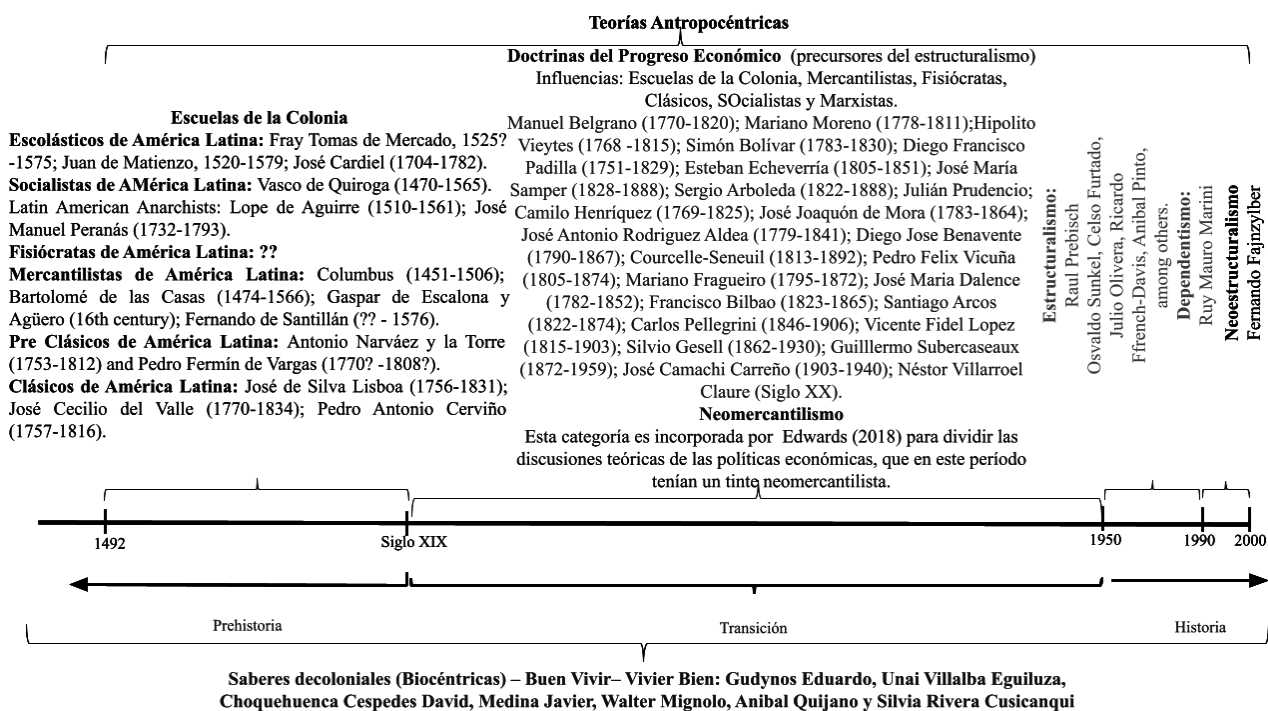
Teorías Antropocéntricas

Doctrinas del Progreso Económico (precursores del estructuralismo)
Influencias: Escuelas de la Colonia, Mercantilistas, Fisiócratas, Clásicos, SOcialistas y Marxistas.
Manuel Belgrano (1770-1820); Mariano Moreno (1778-1811);Hipolito Vieytes (1768 -1815); Simón Bolívar (1783-1830); Diego Francisco Padilla (1751-1829); Esteban Echeverría (1805-1851); José María Samper (1828-1888); Sergio Arboleda (1822-1888); Julián Prudencio; Camilo Henríquez (1769-1825); José Joaqún de Mora (1783-1864); José Antonio Rodriguez Aldea (1779-1841); Diego Jose Benavente (1790-1867); Courcelle-Seneuil (1813-1892); Pedro Felix Vicuña (1805-1874); Mariano Fragueiro (1795-1872); José Maria Dalence (1782-1852); Francisco Bilbao (1823-1865); Santiago Arcos (1822-1874); Carlos Pellegrini (1846-1906); Vicente Fidel Lopez (1815-1903); Silvio Gesell (1862-1930); Guilllermo Subercaseaux (1872-1959); José Camachi Carreño (1903-1940); Néstor Villarroel Claure (Siglo XX).
Neomercantilismo
Esta categoría es incorporada por Edwards (2018) para dividir las discusiones teóricas de las políticas económicas, que en este período tenían un tinte neomercantilista.

Escuelas de la Colonia
Escolásticos de América Latina: Fray Tomas de Mercado, 1525? -1575; Juan de Matienzo, 1520-1579; José Cardiel (1704-1782).
Socialistas de AMérica Latina: Vasco de Quiroga (1470-1565). Latin American Anarchists: Lope de Aguirre (1510-1561); José Manuel Peranás (1732-1793).
Fisiócratas de América Latina: ??
Mercantilistas de América Latina: Columbus (1451-1506); Bartolomé de las Casas (1474-1566); Gaspar de Escalona y Agüero (16th century); Fernando de Santillán (?? - 1576).
Pre Clásicos de América Latina: Antonio Narváez y la Torre (1753-1812) and Pedro Fermín de Vargas (1770? -1808?).
Clásicos de América Latina: José de Silva Lisboa (1756-1831); José Cecilio del Valle (1770-1834); Pedro Antonio Cerviño (1757-1816).

Estructuralismo: Raul Prebisch Osvaldo Sunkel, Celso Furtado, Julio Olivera, Ricardo Ffrench-Davis, Anibal Pinto, among others.
Dependentismo: Ruy Mauro Marini
Neoestructuralismo Fernando Fajnzylber

1492
Siglo XIX
1950
1990
2000

Prehistoria
Transición
Historia

Saberes decoloniales (Biocéntricas) – Buen Vivir– Vivier Bien: Gudynos Eduardo, Unai Villalba Eguiluza, Choquehuenca Cespedes David, Medina Javier, Walter Mignolo, Anibal Quijano y Silvia Rivera Cusicanqui